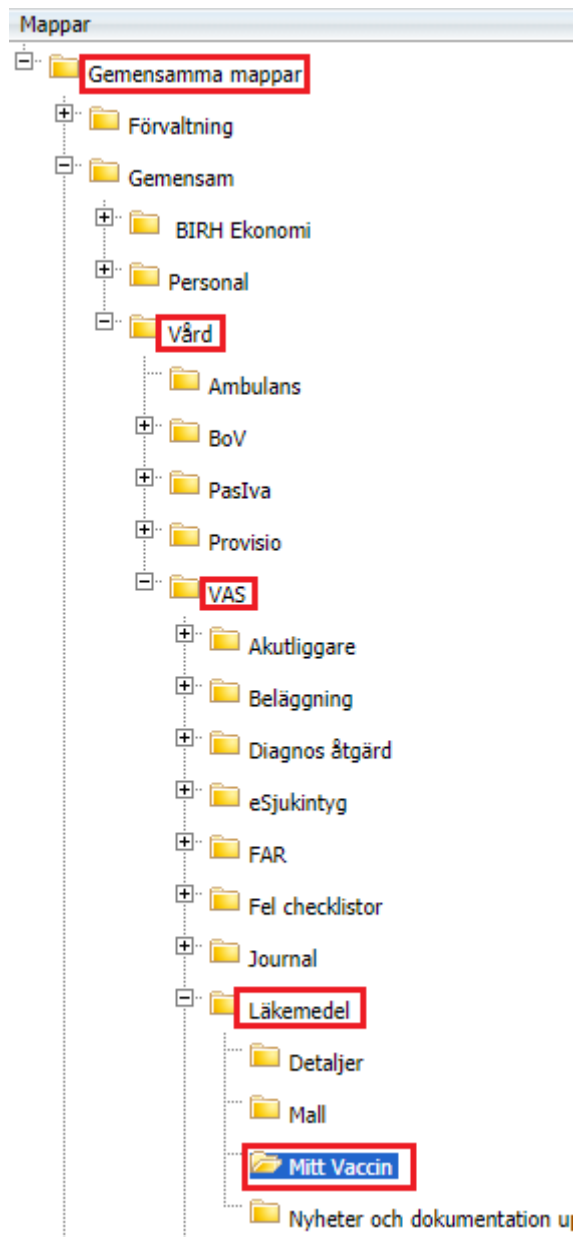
Mappar
Gemensamma mappar
Förvaltning
Gemensam
BIRH Ekonomi
Personal
Vård
Ambulans
BoV
PasIva
Provisio
VAS
Akutliggare
Beläggning
Diagnos åtgärd
eSjukintyg
FAR
Fel checklistor
Journal
Läkemedel
Detaljer
Mall
Mitt Vaccin
Nyheter och dokumentation u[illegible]